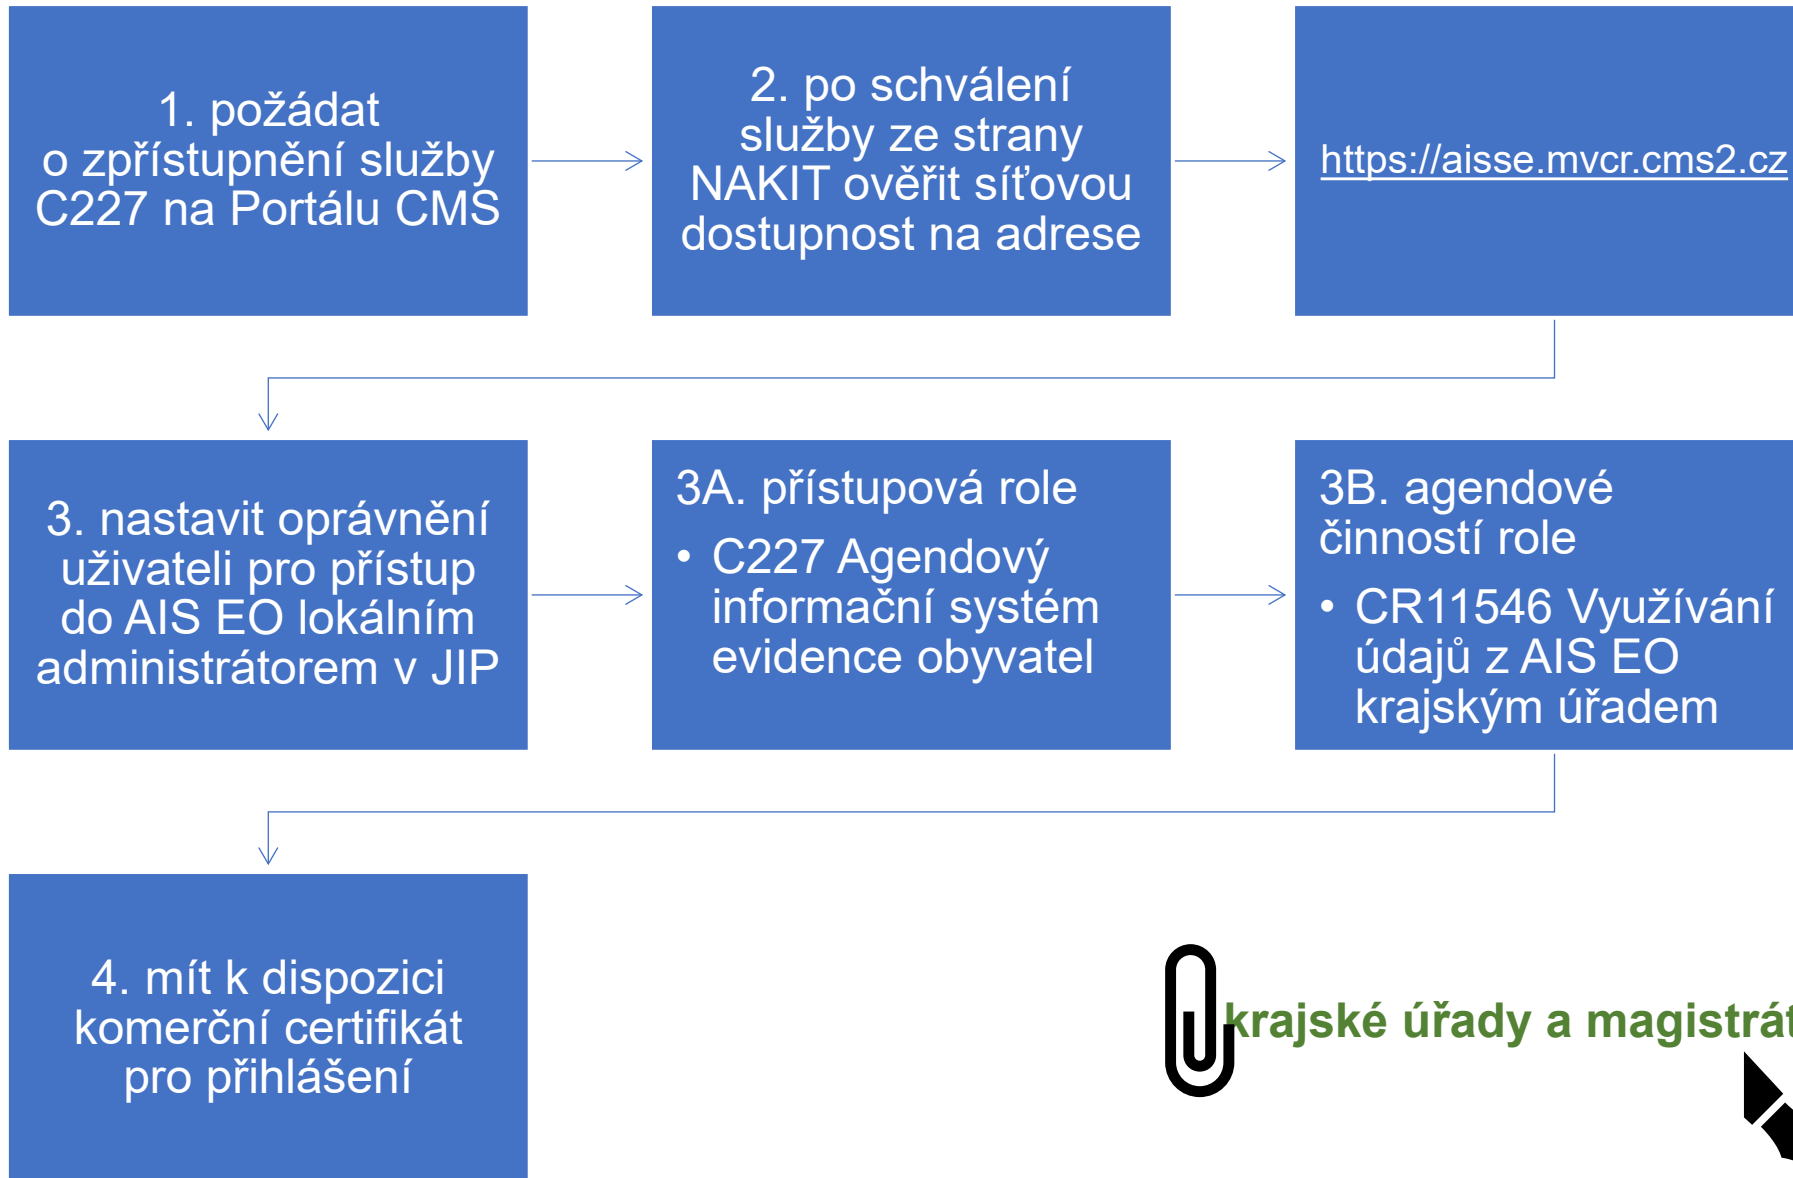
1. požádat o zpřístupnění služby C227 na Portálu CMS

2. po schválení služby ze strany NAKIT ověřit síťovou dostupnost na adrese

https://aisse.mvcr.cms2.cz

3. nastavit oprávnění uživateli pro přístup do AIS EO lokálním administrátorem v JIP

3A. přístupová role

• C227 Agendový informační systém evidence obyvatel

3B. agendové činností role

• CR11546 Využívání údajů z AIS EO krajským úřadem

4. mít k dispozici komerční certifikát pro přihlášení

krajské úřady a magistrát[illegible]